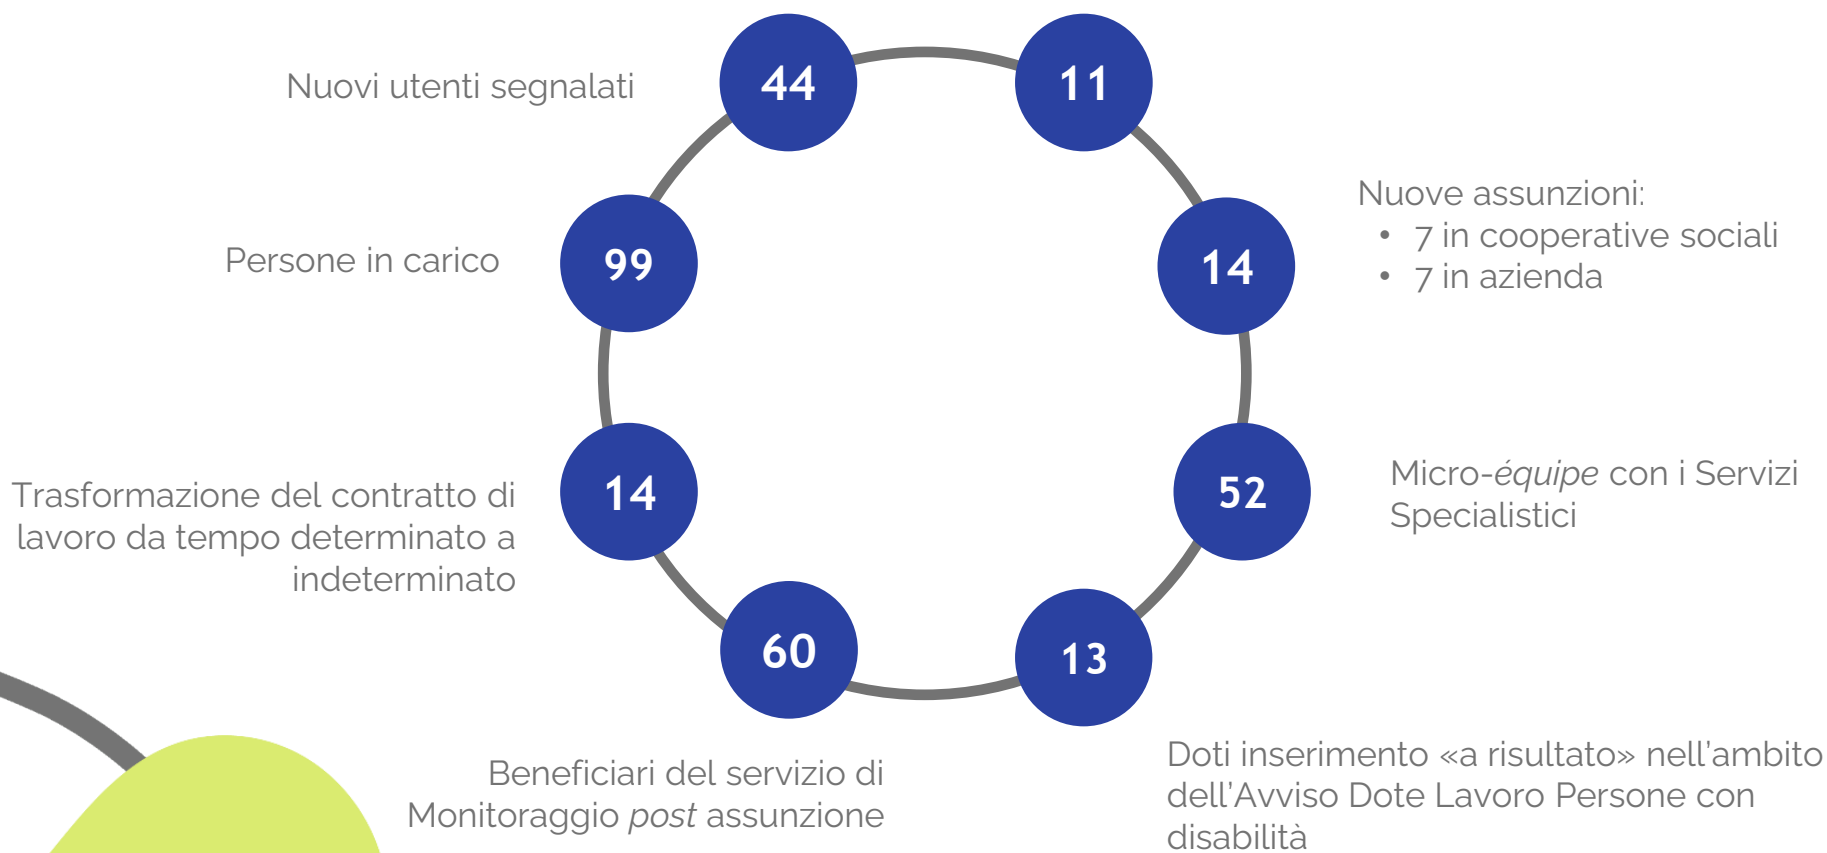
Nuovi utenti segnalati

44

11

Persone in carico

99

14

Nuove assunzioni:
• 7 in cooperative sociali
• 7 in azienda

Trasformazione del contratto di lavoro da tempo determinato a indeterminato

14

52

Micro-*équipe* con i Servizi Specialistici

60

13

Beneficiari del servizio di Monitoraggio *post* assunzione

Doti inserimento «a risultato» nell'ambito dell'Avviso Dote Lavoro Persone con disabilità